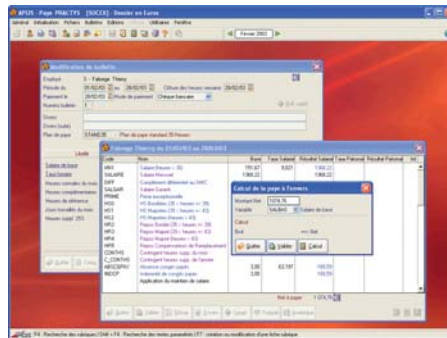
APIJS - Paye PRACTYS [SUCCES] - Dossier en Euros

Général Initialisation Fichiers Bulletins Éditions Utilitaires Fenêtres

Février 2002

Modification de bulletin

Employé 3 - Falange Thierry

Période du 01/02/02 au 28/02/02 Clôture des heures mensuelles 28/02/02

Paiement le 28/02/02 Mode de paiement Chèque bancaire

Numéro bulletin 1

Divers

Plan de paye STANDB Plan de paye standard 39 Heures

Libellé

Salaire de base

Taux horaires

Heures normales du mois

Heures complémentaires

Heures de référence

Jours travaillés du mois

Heures suppl. 25%

Falange Thierry du 01/02/02 au 28/02/02

| Code | Nom | Base | Taux Salarial | Résultat Salarial | Taux Patronal | Résultat Patronal | Int |
|---|---|---|---|---|---|---|---|
| MRE | Salaire (heures = 35) | 151,67 | 8,021 | 1 000,22 | | | |
| SALAIRE | Salaire Mensuel | | | 1 000,22 | | | |
| SMIT | Complément différentiel au SMIC | | | | | | |
| SALSAR | Salaire Exonéré | | | | | | |
| PRIME | Prime exceptionnelle | | | | | | |
| HS1 | HS Bonifiées (35 < heures <= 39) | | | | | | |
| HS2 | HS Majorées (39 < heures <= 43) | | | | | | |
| HS3 | HS Majorées (heures > 43) | | | | | | |
| HR1 | Heures Majorées (35 < heures <= 39) | | | | | | |
| HR2 | Heures Majorées (39 < heures <= 43) | | | | | | |
| HR3 | Heures Majorées (heures > 43) | | | | | | |
| HRR | Heures Compensatrices de Remplacement | | | | | | |
| CONTHS | Contingent heures supp. au mois | | | | | | |
| C_CONTHS | Contingent heures supp. de l'année | | | | | | |
| ABSCSPAY | Absence congés payés | 3,00 | 63,197 | 189,59 | | | |
| INDCP | Indemnité de congés payés | 3,00 | | 189,59 | | | |
| | Application du maintien de salaire | | | | | | |

Net à payer 1 074,76

Calcul de la paye à l'envers

Montant Net 1074,76

Variable SALBAS Salaire de base

Calcul

Brut ===> Net

Quitter Valider Calcul

Quitter Valider

F4 : Recherche des rubriques / Shift + F4 : Recherche des textes paramétrés / F7 : création ou modification d'une fiche rubrique